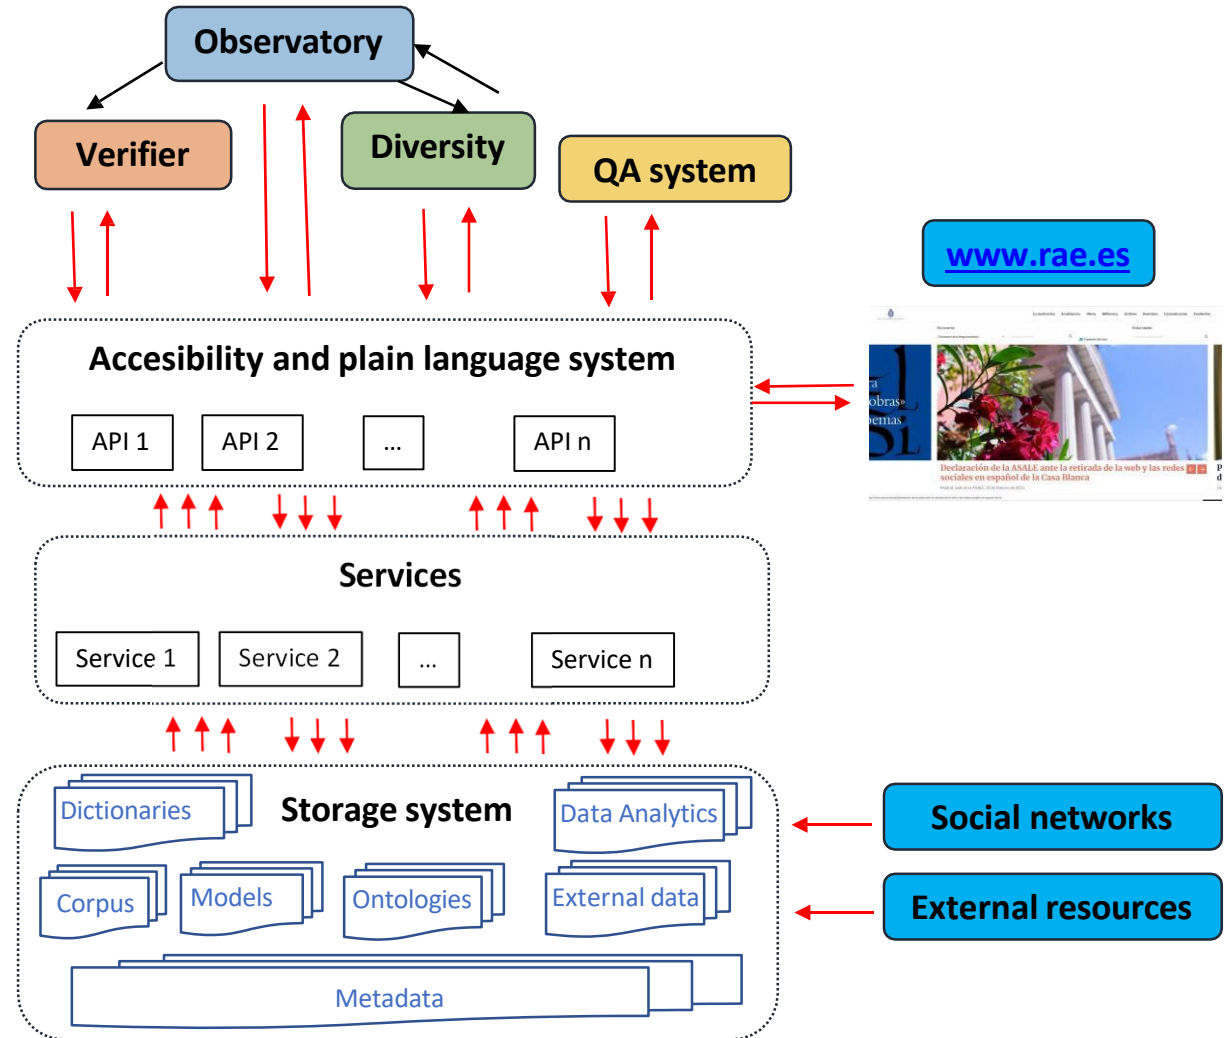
Observatory

Verifier

Diversity

QA system

www.rae.es

Accesibility and plain language system

API 1

API 2

...

API n

obras»

Declaración de la ASALE ante la retirada de la web y las redes sociales en español de la Casa Blanca

Services

Service 1

Service 2

...

Service n

Storage system

Dictionaries

Data Analytics

Corpus

Models

Ontologies

External data

Metadata

Social networks

External resources